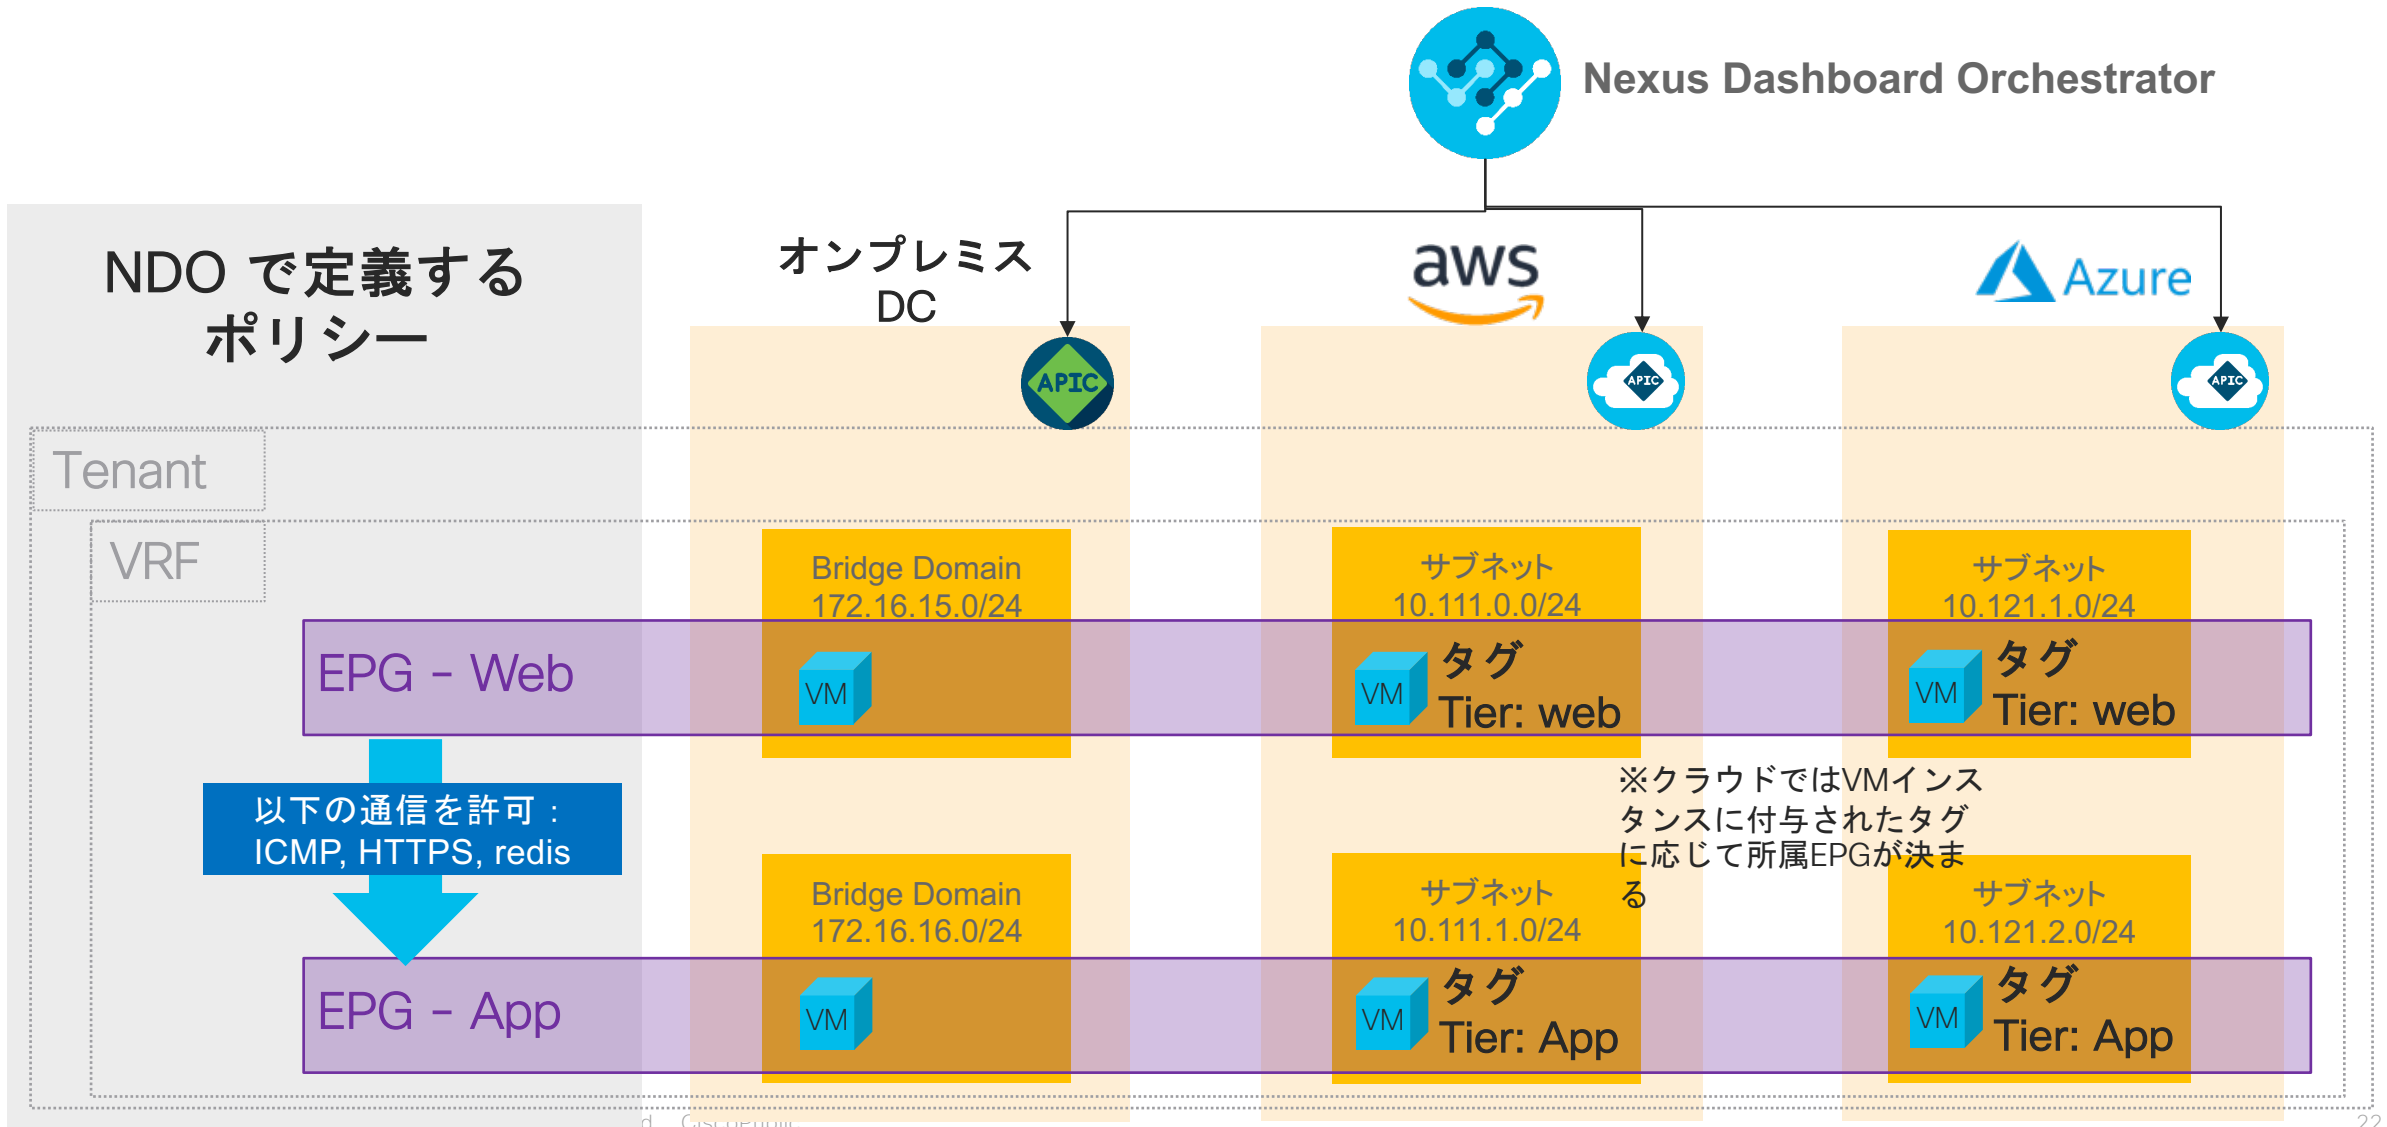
Nexus Dashboard Orchestrator

NDO で定義するポリシー

オンプレミス DC

aws

Azure

APIC

APIC

APIC

Tenant

VRF

Bridge Domain 172.16.15.0/24

サブネット 10.111.0.0/24

サブネット 10.121.1.0/24

EPG – Web

VM

VM

タグ Tier: web

VM

タグ Tier: web

以下の通信を許可：ICMP, HTTPS, redis

※クラウドではVMインスタンスに付与されたタグに応じて所属EPGが決まる

Bridge Domain 172.16.16.0/24

サブネット 10.111.1.0/24

サブネット 10.121.2.0/24

EPG – App

VM

VM

タグ Tier: App

VM

タグ Tier: App